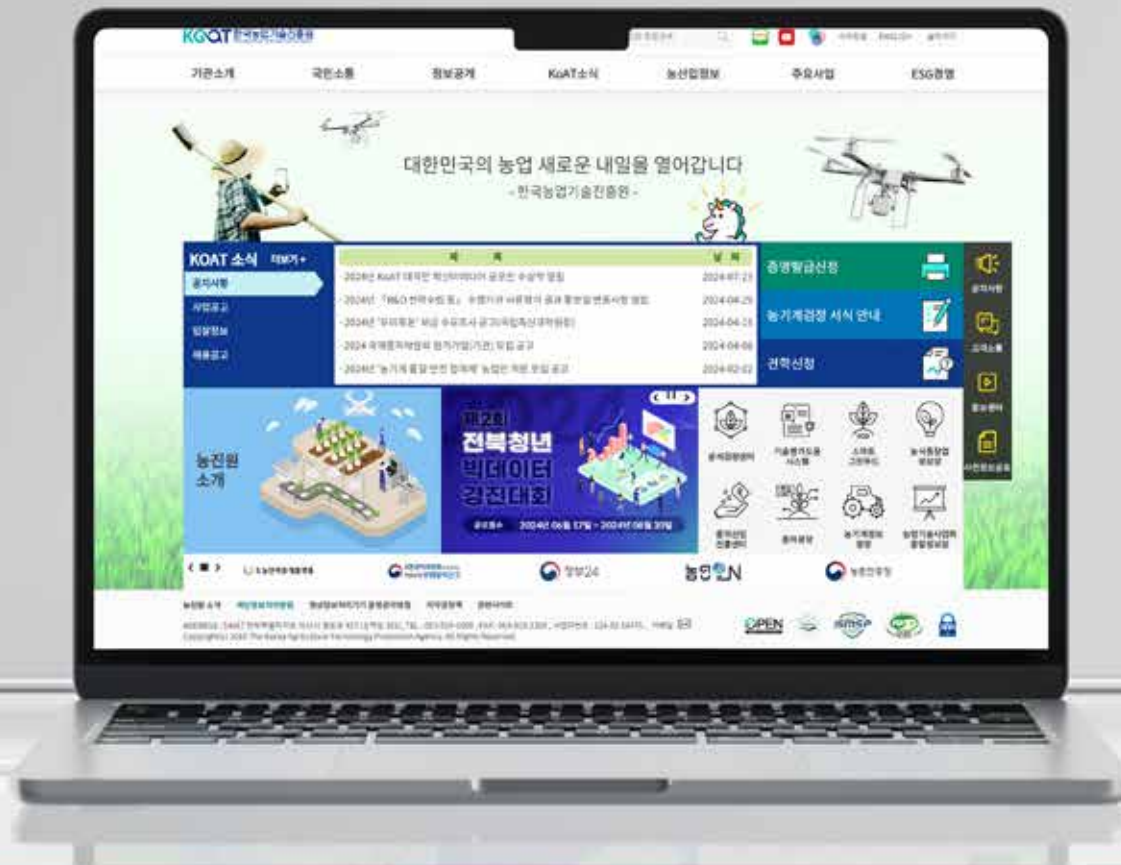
KOAT 한국농업기술진흥원

기관소개 국민소통 정보공개 KoAT소식 농산업정보 주요사업 ESG경영

대한민국의 농업 새로운 내일을 열어갑니다
- 한국농업기술진흥원 -

KOAT 소식 더보기 +

공지사항
사업공고
입찰정보
채용공고

| 제목 | 날짜 |
|---|---|
| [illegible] | 2024-07-23 |
| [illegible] | 2024-04-25 |
| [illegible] | 2024-04-23 |
| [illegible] | 2024-04-08 |
| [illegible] | 2024-02-02 |

증명발급신청
농기계검정 서식 안내
견학신청

공지사항
고객소통
홍보센터
사전정보공표

농진원 소개

제2회 전북청년 빅데이터 경진대회
2024년 06월 17일 ~ 2024년 06월 30일

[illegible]

정부24
농민ON

OPEN

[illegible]